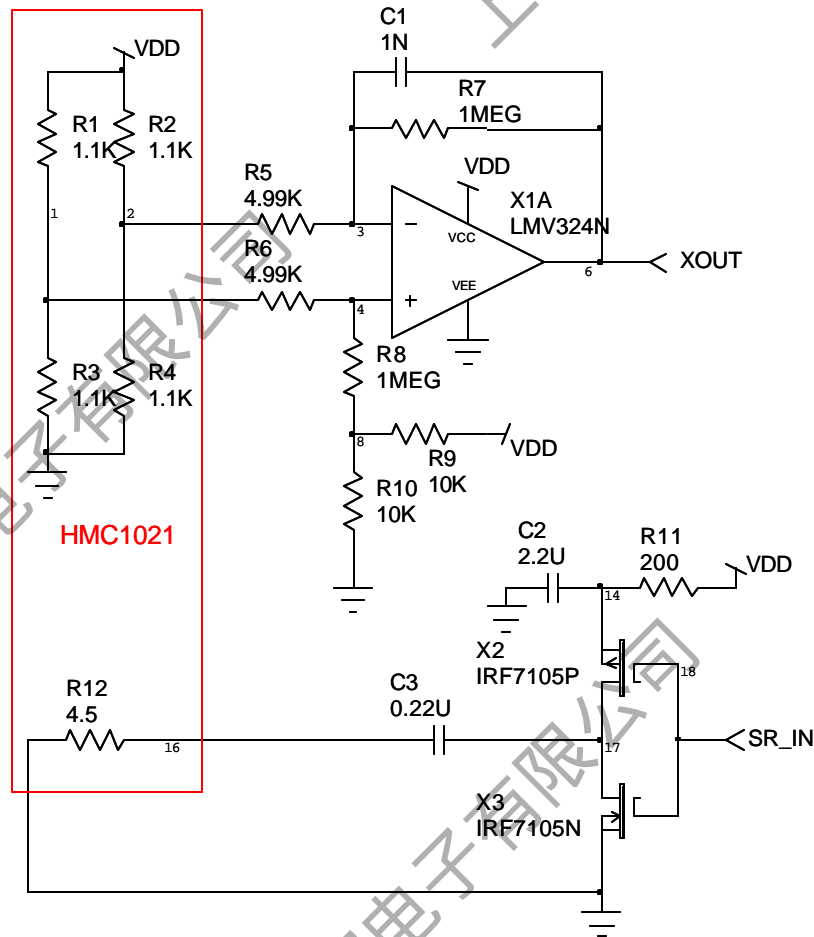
VDD
R1
1.1K
R2
1.1K
1
2
R3
1.1K
R4
1.1K
HMC1021
C1
1N
R7
1MEG
VDD
R5
4.99K
X1A
LMV324N
3
−
VCC
R6
4.99K
6
XOUT
+
VEE
4
R8
1MEG
8
R9
10K
VDD
R10
10K
C2
2.2U
R11
200
VDD
14
X2
IRF7105P
18
R12
4.5
C3
0.22U
16
17
SR_IN
X3
IRF7105N
电子有限公司
电子有限公司
电子有限公司